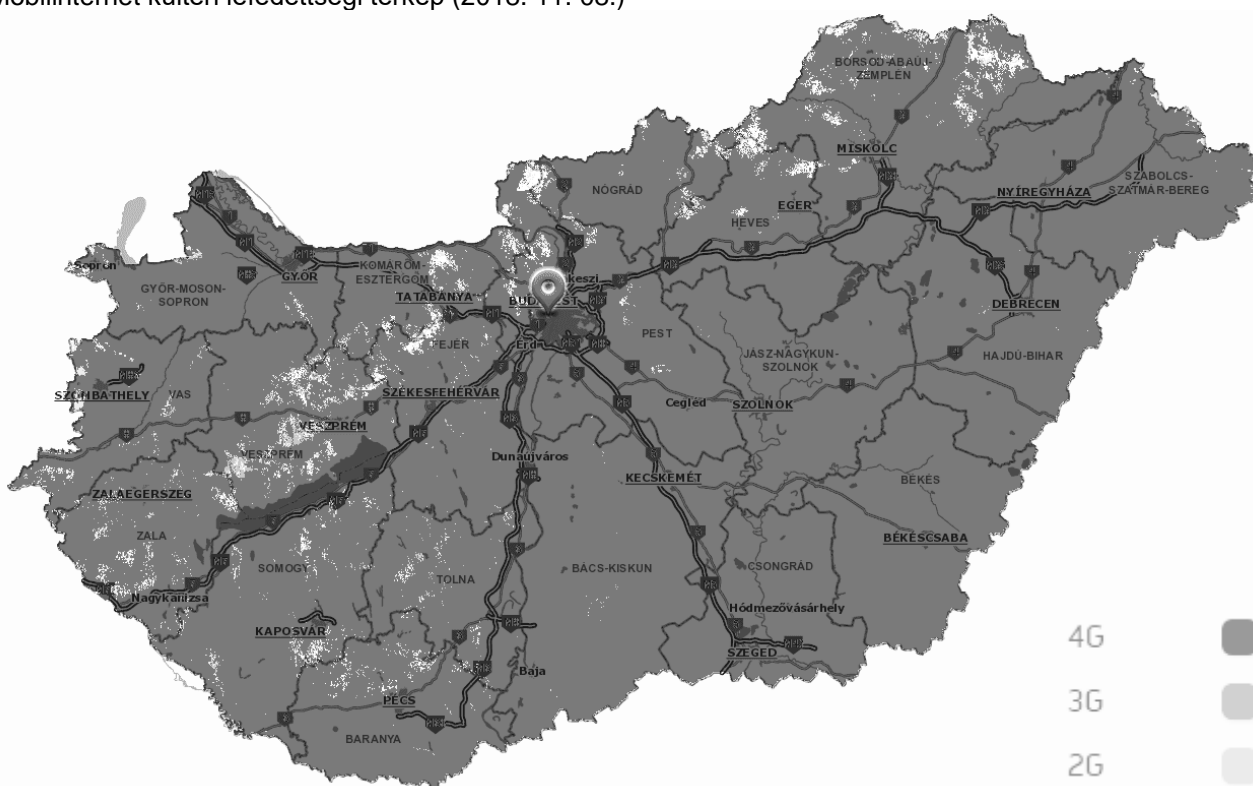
Mobilinternet kültéri lefedettségi térkép (2015. 11. 05.)

BORSOD-ABAÚJ-ZEMPLÉN
MISKOLC
SZABOLCS-SZATMÁR-BEREG
NÓGRÁD
NYÍREGYHÁZA
EGER
HEVES
Sopron
GYŐR
KOMÁROM-ESZTERGOM
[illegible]keszi
GYŐR-MOSON-SOPRON
TATABÁNYA
BUDAPEST
DEBRECEN
PEST
FEJÉR
Érd
JÁSZ-NAGYKUN-SZOLNOK
HAJDÚ-BIHAR
SZOMBATHELY
VAS
SZÉKESFEHÉRVÁR
Cegléd
SZOLNOK
VESZPRÉM
VESZPRÉM
Dunaújváros
KECSKEMÉT
ZALAEGERSZEG
BÉKÉS
ZALA
BÉKÉSCSABA
SOMOGY
TOLNA
BÁCS-KISKUN
CSONGRÁD
Nagykanizsa
Hódmezővásárhely
KAPOSVÁR
SZEGED
Baja
PÉCS
BARANYA

4G
3G
2G